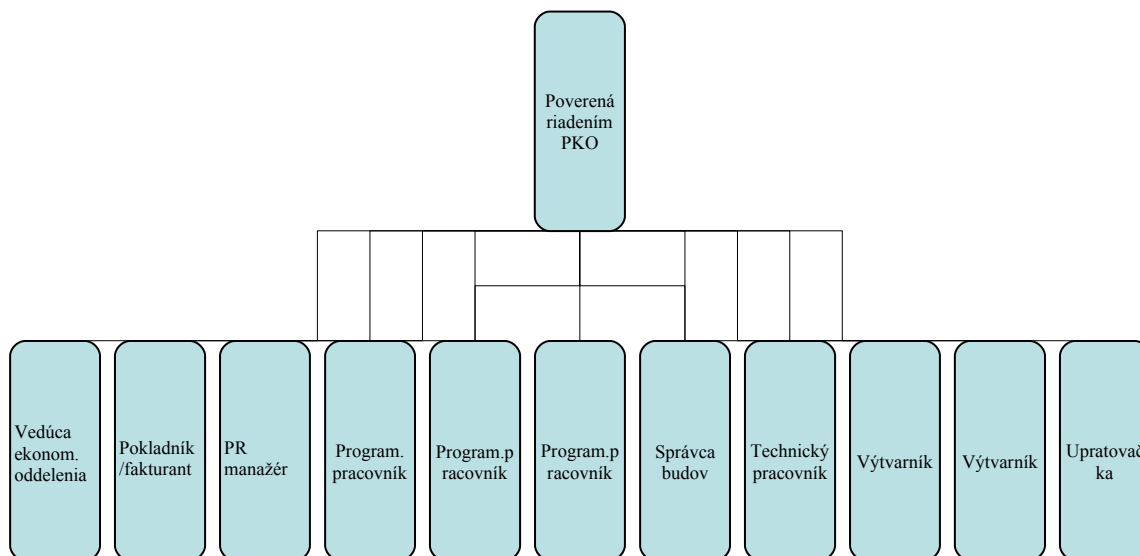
Poverená riadením PKO

Vedúca ekonom. oddelenia

Pokladník /fakturant

PR manažér

Program. pracovník

Program.p racovník

Program.p racovník

Správca budov

Technický pracovník

Výtvarník

Výtvarník

Upratovač ka